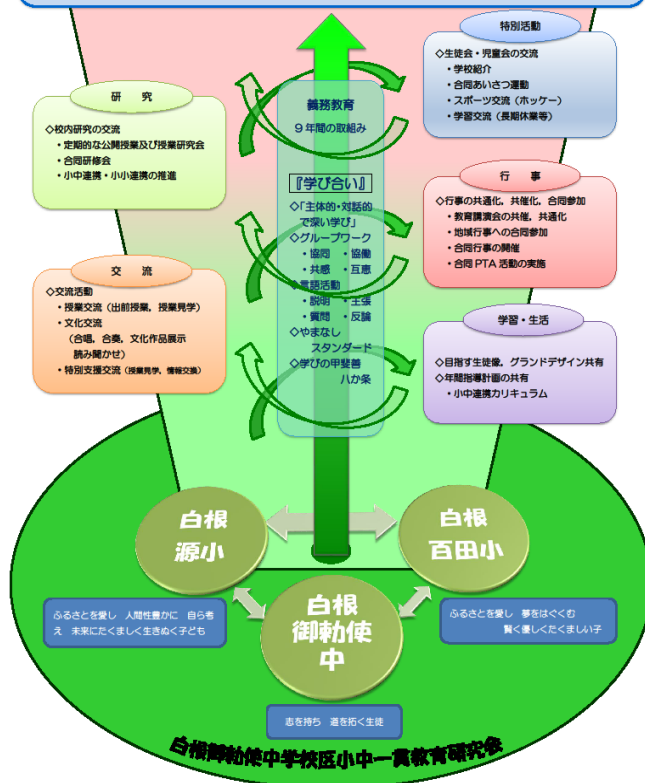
特別活動

◇生徒会・児童会の交流
・学校紹介
・合同あいさつ運動
・スポーツ交流（ホッケー）
・学習交流（長期休業等）

研　究

◇校内研究の交流
・定期的な公開授業及び授業研究会
・合同研修会
・小中連携・小小連携の推進

義務教育
９年間の取組み

『学び合い』
◇「主体的・対話的で深い学び」
◇グループワーク
・協同　・協働
・共感　・互恵
◇言語活動
・説明　・主張
・質問　・反論
◇やまなしスタンダード
◇学びの甲斐善ハか条

行　事

◇行事の共通化、共催化、合同参加
・教育講演会の共催，共通化
・地域行事への合同参加
・合同行事の開催
・合同 PTA 活動の実施

交　流

◇交流活動
・授業交流（出前授業，授業見学）
・文化交流
（合唱，合奏，文化作品展示　読み聞かせ）
・特別支援交流（授業見学，情報交換）

学習・生活

◇目指す生徒像，グランドデザイン共有
◇年間指導計画の共有
・小中連携カリキュラム

白根
源小

白根
百田小

白根
御勅使
中

ふるさとを愛し　人間性豊かに　自ら考え　未来にたくましく生きぬく子ども

ふるさとを愛し　夢をはぐくむ　賢く優しくたくましい子

志を持ち　道を拓く生徒

白根御勅使中学校区小中一貫教育研究会